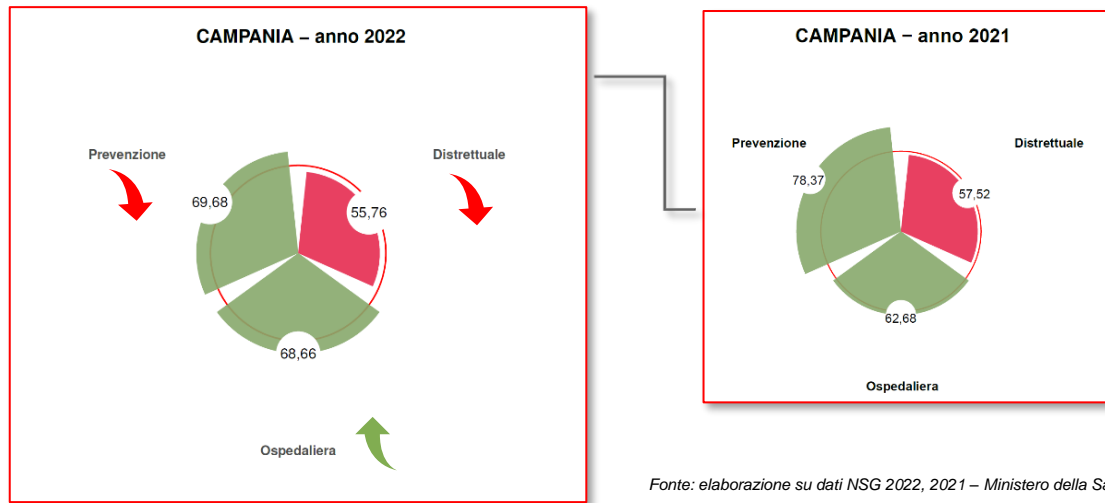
CAMPANIA – anno 2022

Prevenzione

Distrettuale

69,68

55,76

68,66

Ospedaliera

CAMPANIA – anno 2021

Prevenzione

Distrettuale

78,37

57,52

62,68

Ospedaliera

Fonte: elaborazione su dati NSG 2022, 2021 – Ministero della Sa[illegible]